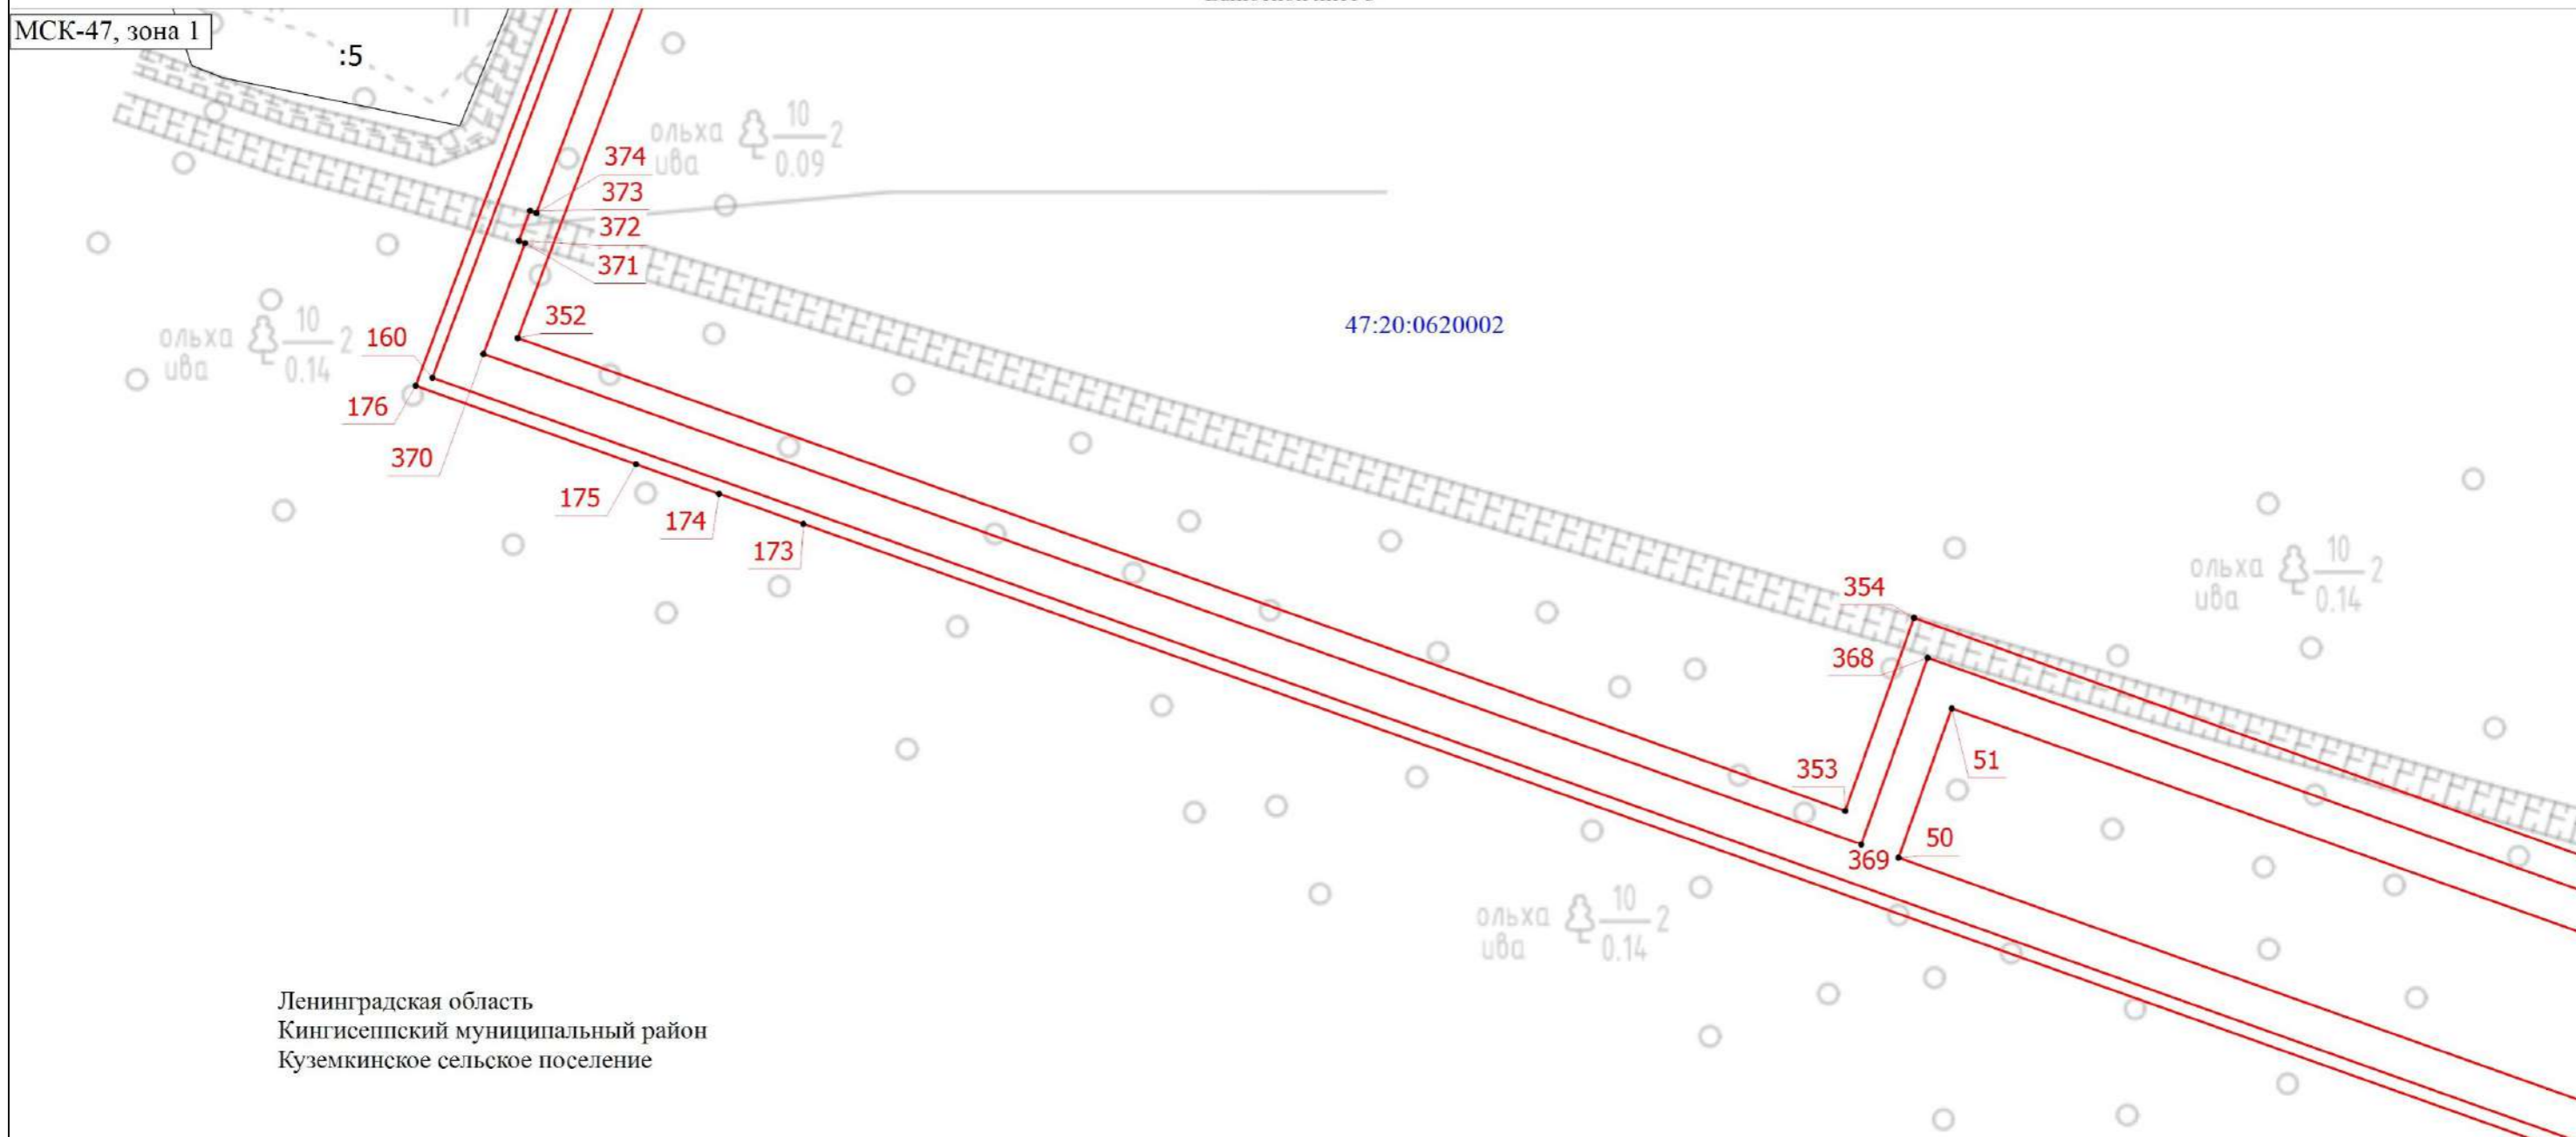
МСК-47, зона 1

:5

ольха
ива
$\frac{10}{0.09}$2

374
373
372
371

ольха
ива
$\frac{10}{0.14}$2

160
352

47:20:0620002

176
370
175
174
173

354
ольха
ива
$\frac{10}{0.14}$2

368
51
353
50
369

ольха
ива
$\frac{10}{0.14}$2

Ленинградская область
Кингисеппский муниципальный район
Куземкинское сельское поселение